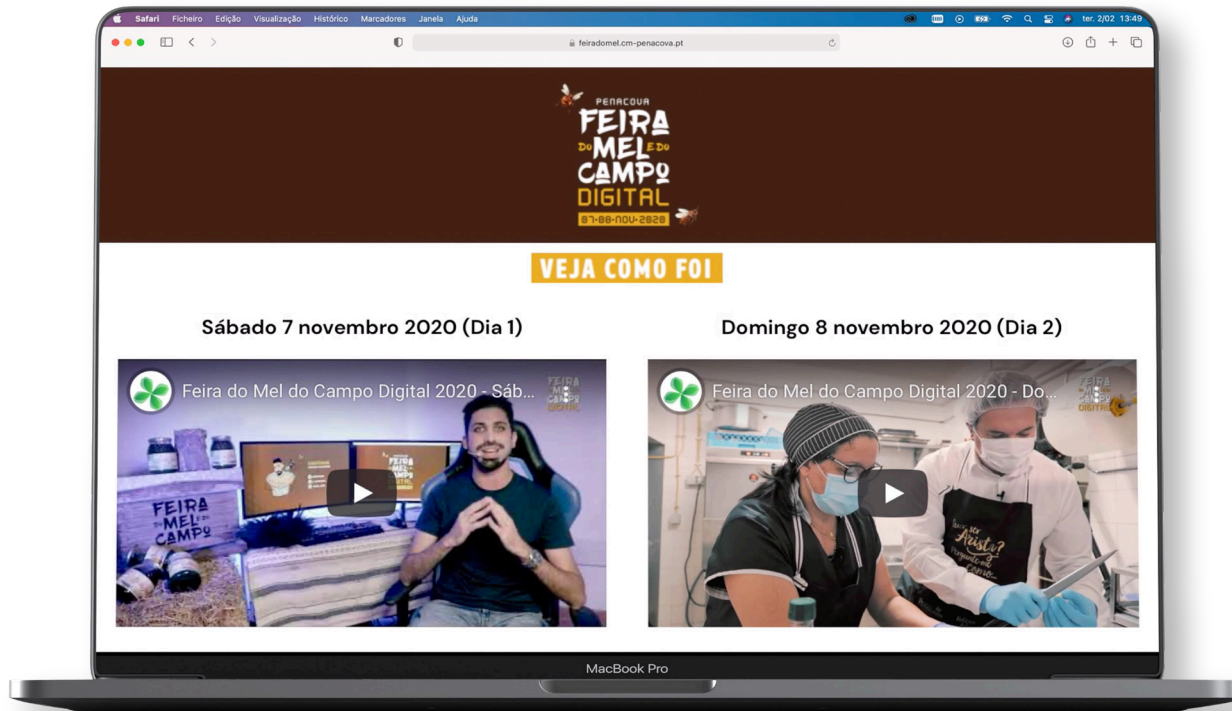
Safari Ficheiro Edição Visualização Histórico Marcadores Janela Ajuda

ter. 2/02 13:49

feiradomel.cm-penacova.pt

PENACOVA
FEIRA
DO MEL E DO
CAMPO
DIGITAL
07-08-NOV-2020

VEJA COMO FOI

Sábado 7 novembro 2020 (Dia 1)

Domingo 8 novembro 2020 (Dia 2)

Feira do Mel do Campo Digital 2020 - Sáb...

FEIRA DO MEL E DO CAMPO DIGITAL

FEIRA DO MEL E DO CAMPO

FEIRA MEL DO CAMPO

Feira do Mel do Campo Digital 2020 - Do...

FEIRA MEL CAMPO DIGITAL

Queres ser Artista? Pergunta-me como.

MacBook Pro